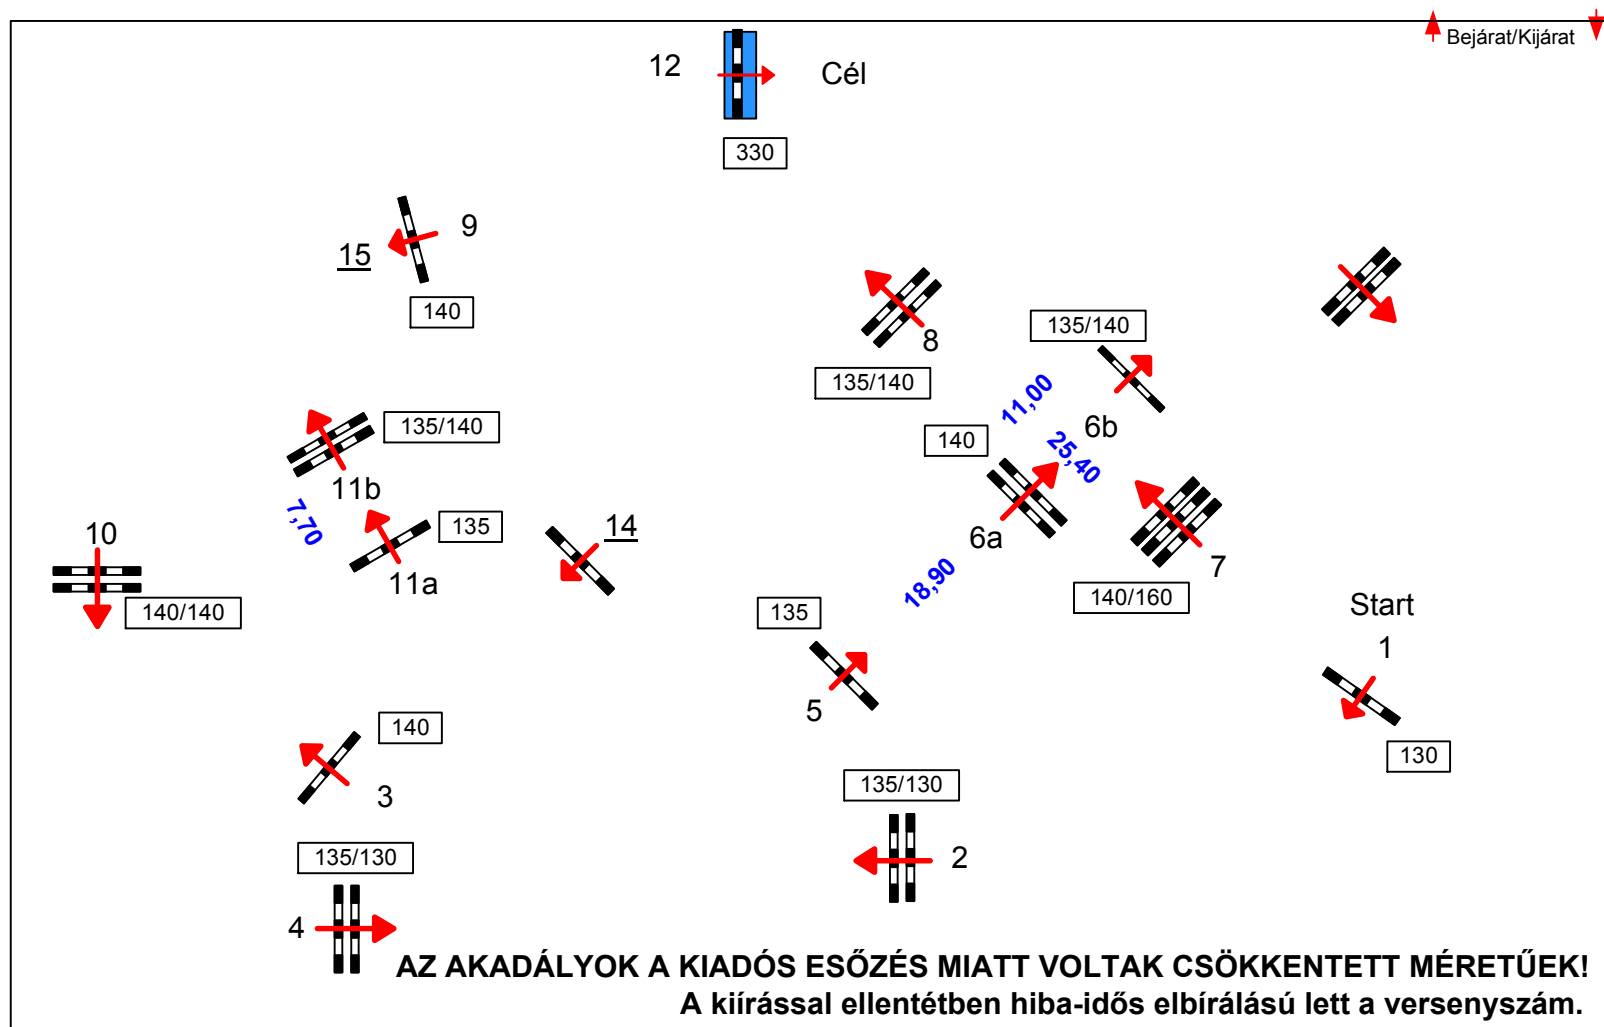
Bejárat/Kijárat

12
Cél
330

9
15
140

8
135/140
135/140
11,00
6b
140
25,40

135/140
11b
7,70
135
11a
14

10
140/140

6a
7
140/160
18,90
135
Start
1
5
130

140
3
135/130
2
135/130
4

AZ AKADÁLYOK A KIADÓS ESŐZÉS MIATT VOLTAK CSÖKKENTETT MÉRETŰEK!
A kiírással ellentétben hiba-idős elbírálású lett a versenyszám.